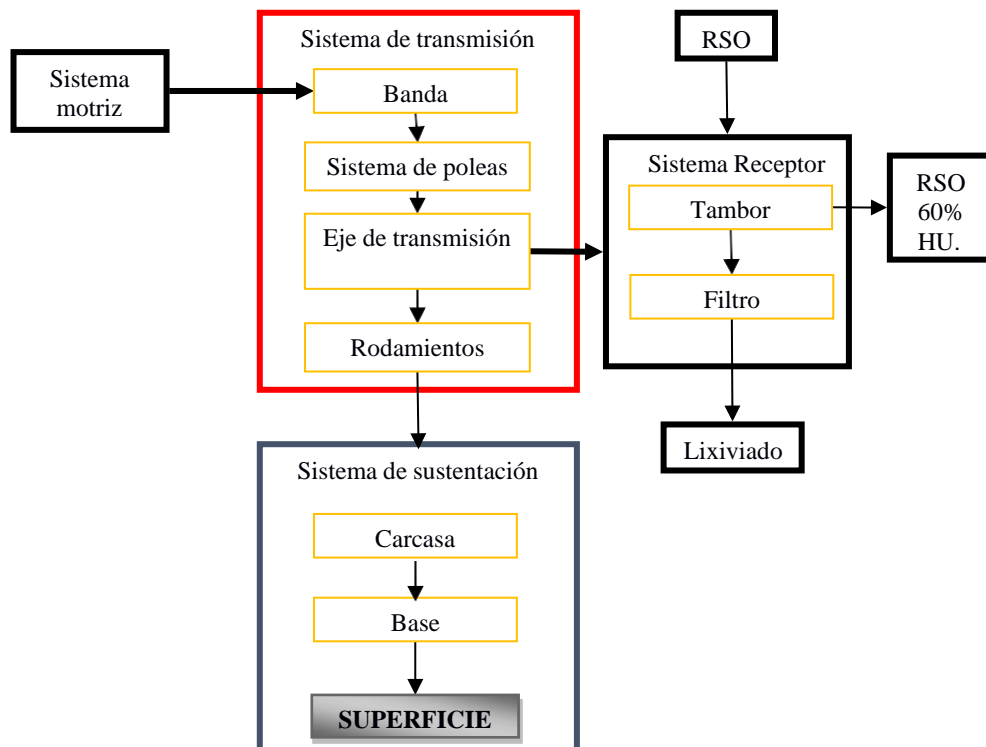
Sistema motriz

Sistema de transmisión

Banda

Sistema de poleas

Eje de transmisión

Rodamientos

RSO

Sistema Receptor

Tambor

Filtro

RSO 60% HU.

Lixiviado

Sistema de sustentación

Carcasa

Base

SUPERFICIE